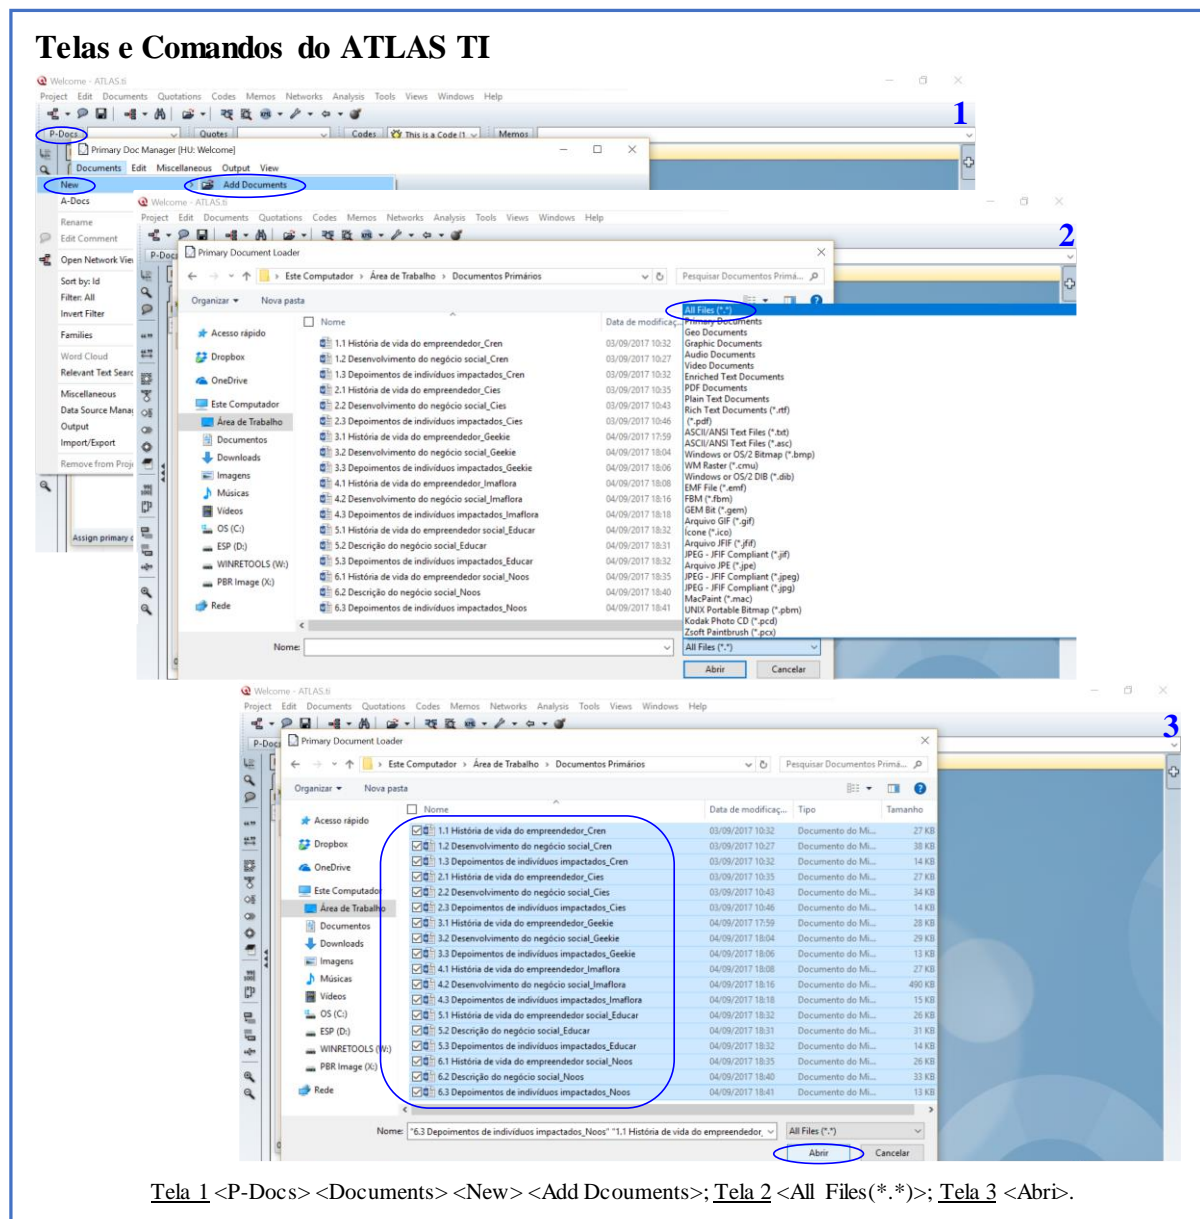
Telas e Comandos do ATLAS TI

Welcome - ATLAS.ti
Project Edit Documents Quotations Codes Memos Networks Analysis Tools Views Windows Help
1
P-Docs Quotes Codes This is a Code (1 Memos
Primary Doc Manager [HU: Welcome]
Documents Edit Miscellaneous Output View
New
Add Documents
A-Docs
Rename
Edit Comment
Open Network View
Sort by: Id
Filter: All
Invert Filter
Families
Word Cloud
Relevant Text Search
Miscellaneous
Data Source Management
Output
Import/Export
Remove from Project
Assign primary

Welcome - ATLAS.ti
Project Edit Documents Quotations Codes Memos Networks Analysis Tools Views Windows Help
2
Primary Document Loader
Este Computador › Área de Trabalho › Documentos Primários
Pesquisar Documentos Primá...
Organizar Nova pasta
Acesso rápido
Dropbox
OneDrive
Este Computador
Área de Trabalho
Documentos
Downloads
Imagens
Músicas
Vídeos
OS (C:)
ESP (D:)
WINRETOOLS (W:)
PBR Image (X:)
Rede
Nome
Data de modificação
1.1 História de vida do empreendedor_Cren 03/09/2017 10:32
1.2 Desenvolvimento do negócio social_Cren 03/09/2017 10:27
1.3 Depoimentos de indivíduos impactados_Cren 03/09/2017 10:32
2.1 História de vida do empreendedor_Cies 03/09/2017 10:35
2.2 Desenvolvimento do negócio social_Cies 03/09/2017 10:43
2.3 Depoimentos de indivíduos impactados_Cies 03/09/2017 10:46
3.1 História de vida do empreendedor_Geekie 04/09/2017 17:59
3.2 Desenvolvimento do negócio social_Geekie 04/09/2017 18:04
3.3 Depoimentos de indivíduos impactados_Geekie 04/09/2017 18:06
4.1 História de vida do empreendedor_Imaflora 04/09/2017 18:08
4.2 Desenvolvimento do negócio social_Imaflora 04/09/2017 18:16
4.3 Depoimentos de indivíduos impactados_Imaflora 04/09/2017 18:18
5.1 História de vida do empreendedor social_Educar 04/09/2017 18:32
5.2 Descrição do negócio social_Educar 04/09/2017 18:31
5.3 Depoimentos de indivíduos impactados_Educar 04/09/2017 18:32
6.1 História de vida do empreendedor social_Noos 04/09/2017 18:35
6.2 Descrição do negócio social_Noos 04/09/2017 18:40
6.3 Depoimentos de indivíduos impactados_Noos 04/09/2017 18:41
All Files (*.*)
Primary Documents
Geo Documents
Graphic Documents
Audio Documents
Video Documents
Enriched Text Documents
PDF Documents
Plain Text Documents
Rich Text Documents (*.rtf)
(*.pdf)
ASCII/ANSI Text Files (*.txt)
ASCII/ANSI Text Files (*.asc)
Windows or OS/2 Bitmap (*.bmp)
WM Raster (*.cmu)
Windows or OS/2 DIB (*.dib)
EMF File (*.emf)
FBM (*.fbm)
GEM Bit (*.gem)
Arquivo GIF (*.gif)
Ícone (*.ico)
Arquivo JFIF (*.jfif)
JPEG - JFIF Compliant (*.jif)
Arquivo JPE (*.jpe)
JPEG - JFIF Compliant (*.jpeg)
JPEG - JFIF Compliant (*.jpg)
MacPaint (*.mac)
UNIX Portable Bitmap (*.pbm)
Kodak Photo CD (*.pcd)
Zsoft Paintbrush (*.pcx)
Nome:
All Files (*.*)
Abrir Cancelar

Welcome - ATLAS.ti
Project Edit Documents Quotations Codes Memos Networks Analysis Tools Views Windows Help
3
Primary Document Loader
Este Computador › Área de Trabalho › Documentos Primários
Pesquisar Documentos Primá...
Organizar Nova pasta
Nome Data de modificação Tipo Tamanho
1.1 História de vida do empreendedor_Cren 03/09/2017 10:32 Documento do Mi... 27 KB
1.2 Desenvolvimento do negócio social_Cren 03/09/2017 10:27 Documento do Mi... 38 KB
1.3 Depoimentos de indivíduos impactados_Cren 03/09/2017 10:32 Documento do Mi... 14 KB
2.1 História de vida do empreendedor_Cies 03/09/2017 10:35 Documento do Mi... 27 KB
2.2 Desenvolvimento do negócio social_Cies 03/09/2017 10:43 Documento do Mi... 34 KB
2.3 Depoimentos de indivíduos impactados_Cies 03/09/2017 10:46 Documento do Mi... 14 KB
3.1 História de vida do empreendedor_Geekie 04/09/2017 17:59 Documento do Mi... 28 KB
3.2 Desenvolvimento do negócio social_Geekie 04/09/2017 18:04 Documento do Mi... 29 KB
3.3 Depoimentos de indivíduos impactados_Geekie 04/09/2017 18:06 Documento do Mi... 13 KB
4.1 História de vida do empreendedor_Imaflora 04/09/2017 18:08 Documento do Mi... 27 KB
4.2 Desenvolvimento do negócio social_Imaflora 04/09/2017 18:16 Documento do Mi... 490 KB
4.3 Depoimentos de indivíduos impactados_Imaflora 04/09/2017 18:18 Documento do Mi... 15 KB
5.1 História de vida do empreendedor social_Educar 04/09/2017 18:32 Documento do Mi... 26 KB
5.2 Descrição do negócio social_Educar 04/09/2017 18:31 Documento do Mi... 31 KB
5.3 Depoimentos de indivíduos impactados_Educar 04/09/2017 18:32 Documento do Mi... 14 KB
6.1 História de vida do empreendedor social_Noos 04/09/2017 18:35 Documento do Mi... 26 KB
6.2 Descrição do negócio social_Noos 04/09/2017 18:40 Documento do Mi... 33 KB
6.3 Depoimentos de indivíduos impactados_Noos 04/09/2017 18:41 Documento do Mi... 13 KB
Nome: "6.3 Depoimentos de indivíduos impactados_Noos" "1.1 História de vida do empreendedor_
All Files (*.*)
Abrir Cancelar

Tela 1 <P-Docs> <Documents> <New> <Add Dcouments>; Tela 2 <All Files(*.*)>; Tela 3 <Abri>.